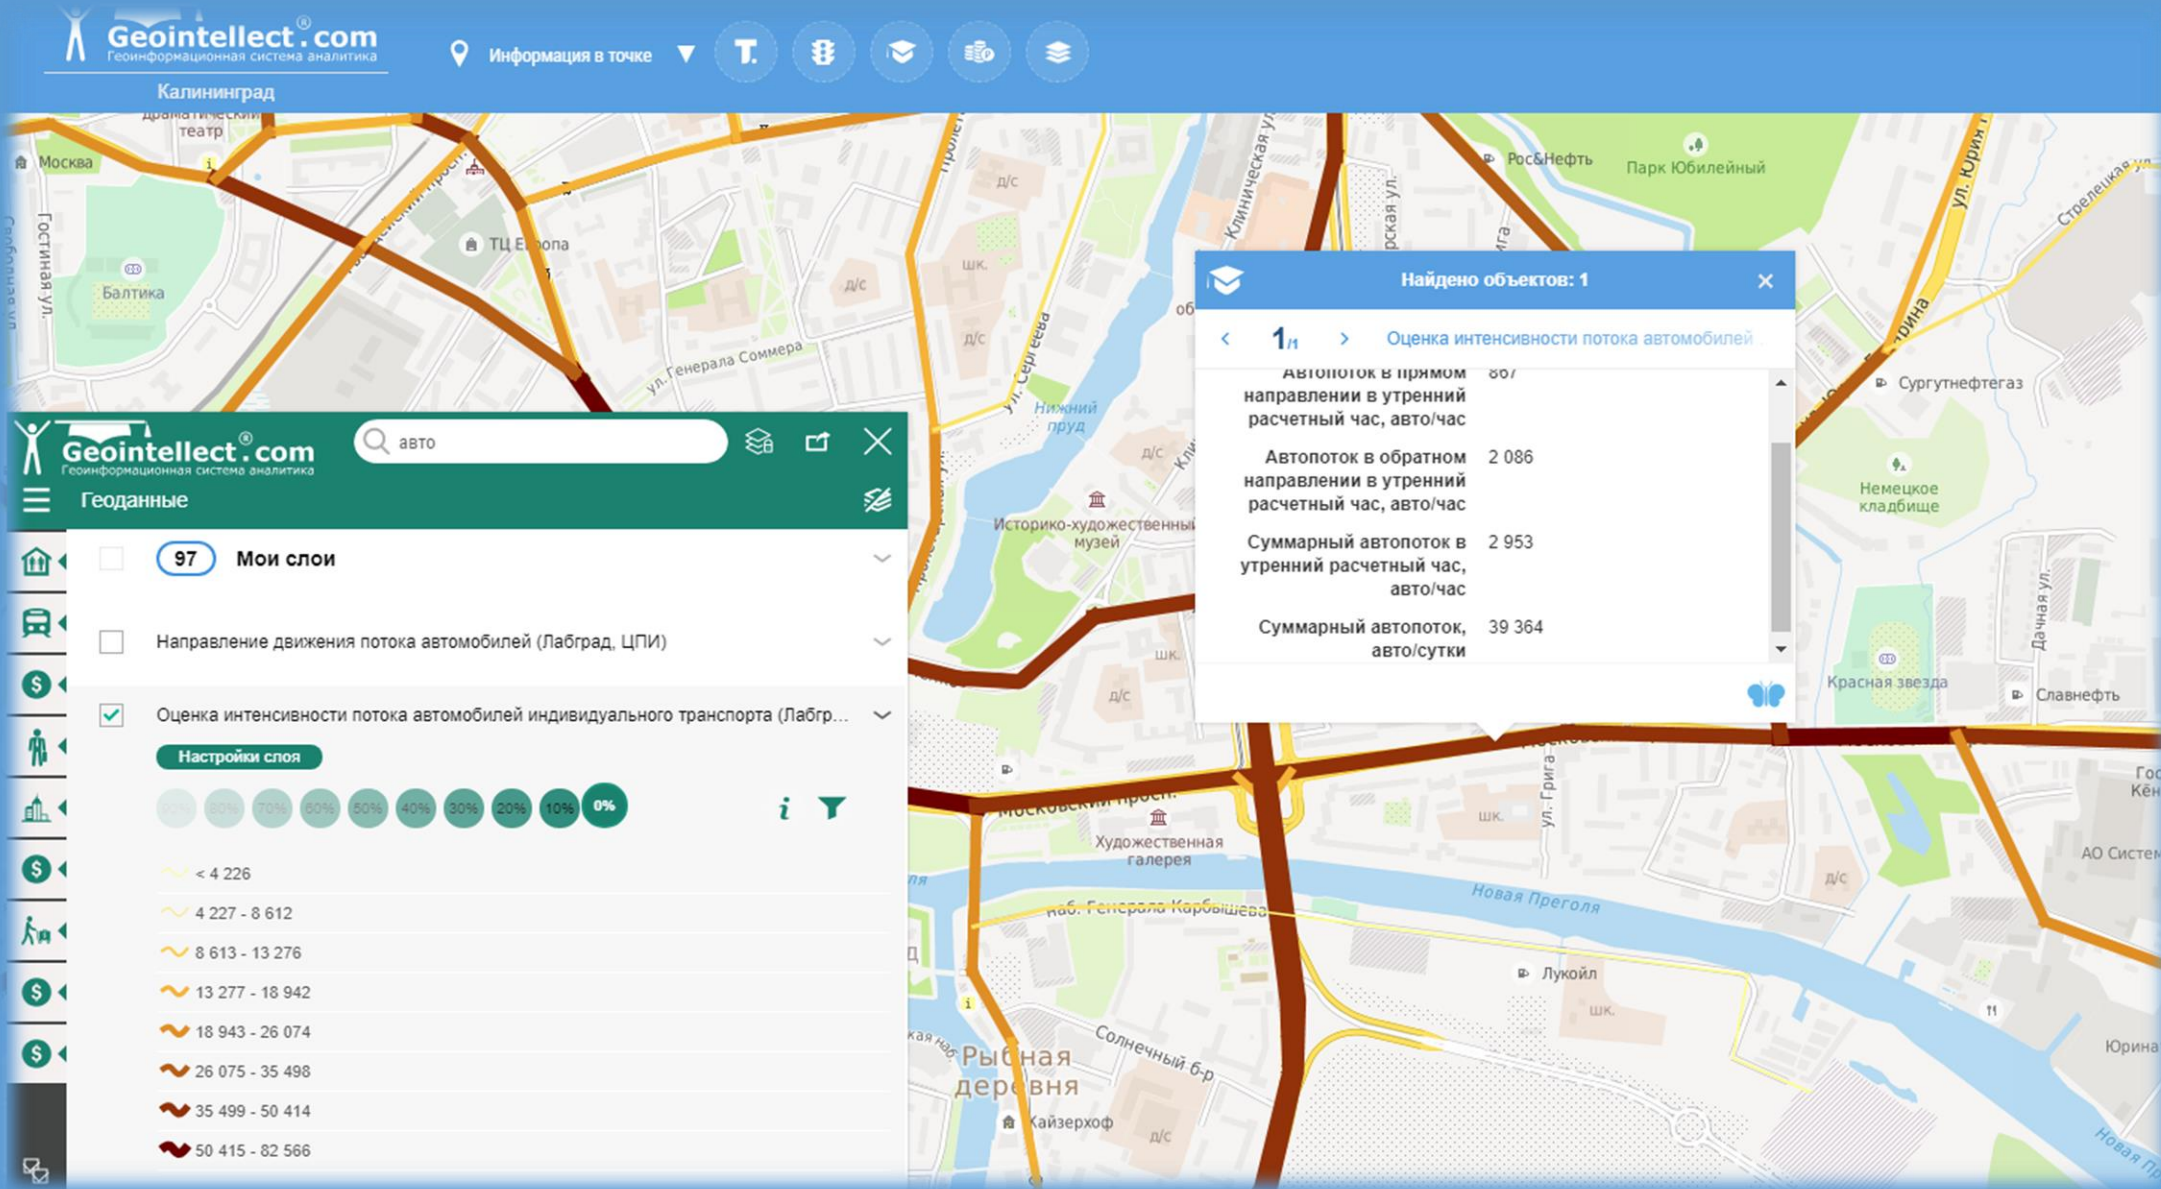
Geointellect®.com
Геоинформационная система аналитика
Калининград
Информация в точке

Geointellect®.com
Геоинформационная система аналитика
авто
Геоданные

97 Мои слои

Направление движения потока автомобилей (Лабград, ЦПИ)

Оценка интенсивности потока автомобилей индивидуального транспорта (Лабгр...

Настройки слоя

90% 80% 70% 60% 50% 40% 30% 20% 10% 0%

< 4 226
4 227 - 8 612
8 613 - 13 276
13 277 - 18 942
18 943 - 26 074
26 075 - 35 498
35 499 - 50 414
50 415 - 82 566

Найдено объектов: 1
1/1 Оценка интенсивности потока автомобилей

| Автопоток в прямом направлении в утренний расчетный час, авто/час | 867 |
|---|---|
| Автопоток в обратном направлении в утренний расчетный час, авто/час | 2 086 |
| Суммарный автопоток в утренний расчетный час, авто/час | 2 953 |
| Суммарный автопоток, авто/сутки | 39 364 |

Москва
театр
Гостиная ул.
Балтика
ТЦ Европа
ул. Генерала Соммера
д/с
шк.
ул. Сергеева
Нижний пруд
Историко-художественный музей
Клиническая ул.
Рос&Нефть
Парк Юбилейный
ул. Юрия
Стрелецкая ул.
Сургутнефтегаз
Немецкое кладбище
Красная звезда
Славнефть
Дачная ул.
Московский просп.
Художественная галерея
ул. Грига
наб. Генерала Карбышева
Новая Преголя
Лукойл
АО Систем
Юрина
Солнечный б-р
Рыбная деревня
Кайзерхоф